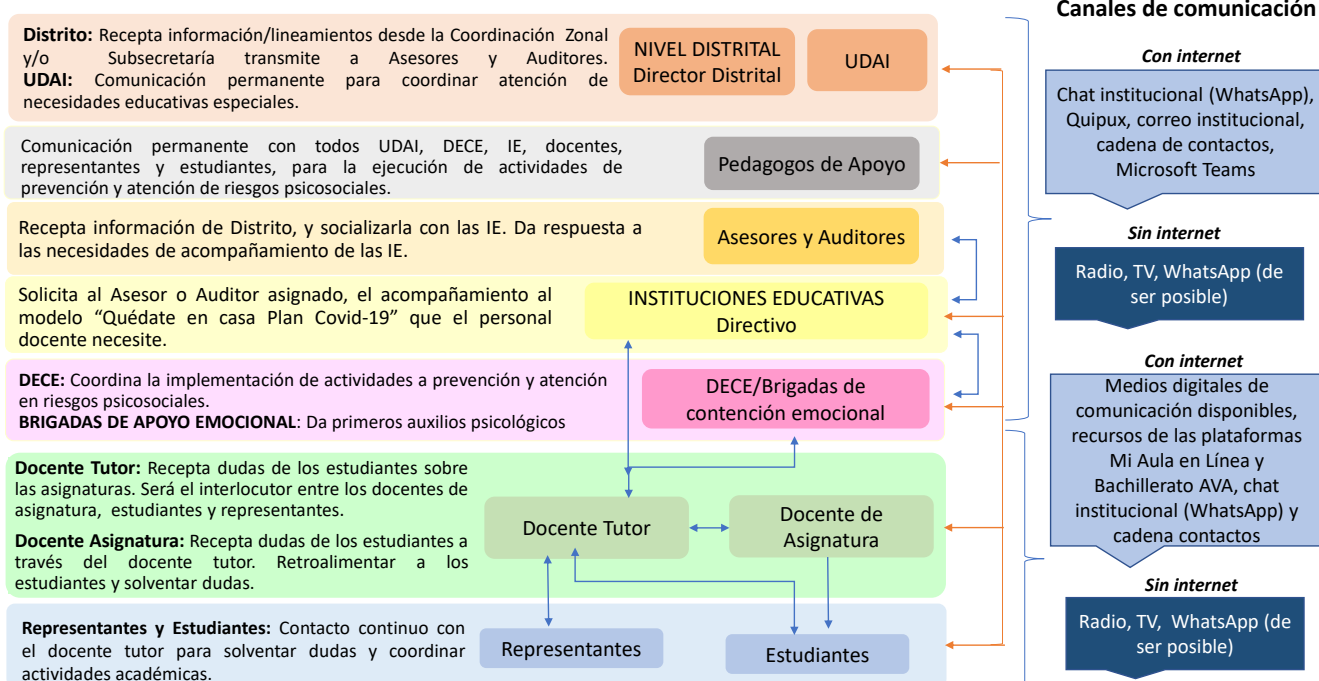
**Distrito:** Recepta información/lineamientos desde la Coordinación Zonal y/o Subsecretaría transmite a Asesores y Auditores. **UDAI:** Comunicación permanente para coordinar atención de necesidades educativas especiales.

NIVEL DISTRITAL Director Distrital

UDAI

Comunicación permanente con todos UDAI, DECE, IE, docentes, representantes y estudiantes, para la ejecución de actividades de prevención y atención de riesgos psicosociales.

Pedagogos de Apoyo

Recepta información de Distrito, y socializarla con las IE. Da respuesta a las necesidades de acompañamiento de las IE.

Asesores y Auditores

Solicita al Asesor o Auditor asignado, el acompañamiento al modelo "Quédate en casa Plan Covid-19" que el personal docente necesite.

INSTITUCIONES EDUCATIVAS Directivo

**DECE:** Coordina la implementación de actividades a prevención y atención en riesgos psicosociales.
**BRIGADAS DE APOYO EMOCIONAL**: Da primeros auxilios psicológicos

DECE/Brigadas de contención emocional

**Docente Tutor:** Recepta dudas de los estudiantes sobre las asignaturas. Será el interlocutor entre los docentes de asignatura, estudiantes y representantes.

**Docente Asignatura:** Recepta dudas de los estudiantes a través del docente tutor. Retroalimentar a los estudiantes y solventar dudas.

Docente Tutor

Docente de Asignatura

**Representantes y Estudiantes:** Contacto continuo con el docente tutor para solventar dudas y coordinar actividades académicas.

Representantes

Estudiantes

Canales de comunicación

Con internet

Chat institucional (WhatsApp), Quipux, correo institucional, cadena de contactos, Microsoft Teams

Sin internet

Radio, TV, WhatsApp (de ser posible)

Con internet

Medios digitales de comunicación disponibles, recursos de las plataformas Mi Aula en Línea y Bachillerato AVA, chat institucional (WhatsApp) y cadena contactos

Sin internet

Radio, TV, WhatsApp (de ser posible)